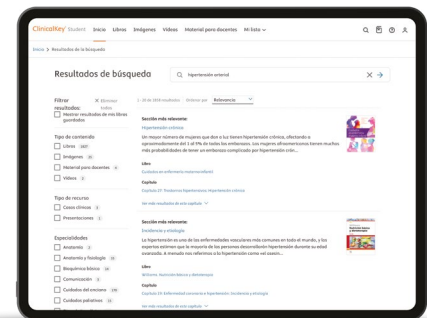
ClinicalKey Student Inicio Libros Imágenes Videos Material para docentes Mi lista

Inicio > Resultados de la búsqueda

Resultados de búsqueda

hipertensión arterial

Filtrar resultados: Eliminar todos

Mostrar resultados de mis libros guardados

1 - 20 de 3624 resultados Ordenar por Relevancia

Tipo de contenido

Libros 3437

Imágenes 35

Material para docentes 18

Videos 3

Tipo de recurso

Casos clínicos 2

Presentaciones 3

Especialidades

Anatomía 3

Anatomía y fisiología 16

Bioquímica básica 26

Comunicación 3

Cuidados del anciano 239

Cuidados paliativos 15

Sección más relevante:

Hipertensión crónica

Un mayor número de mujeres que dan a luz tienen hipertensión crónica, afectando a aproximadamente del 1 al 5% de todas las embarazadas. Las mujeres afroamericanas tienen muchas más probabilidades de tener un embarazo complicado por hipertensión crón...

Libro

Cuidados en enfermería maternoinfantil

Capítulo

Capítulo 27. Problemas hipertensivos: hipertensión crónica

Ver más resultados de este capítulo

Sección más relevante:

Incidencia y etiología

La hipertensión es una de las enfermedades vasculares más comunes en todo el mundo, y los expertos estiman que la mayoría de las personas desarrollarán hipertensión durante su edad avanzada. A menudo nos referimos a la hipertensión como «el asesin...

Libro

Williams. Nutrición básica y dietoterapia

Capítulo

Capítulo 19. Enfermedad coronaria e hipertensión: Incidencia y etiología

Ver más resultados de este capítulo